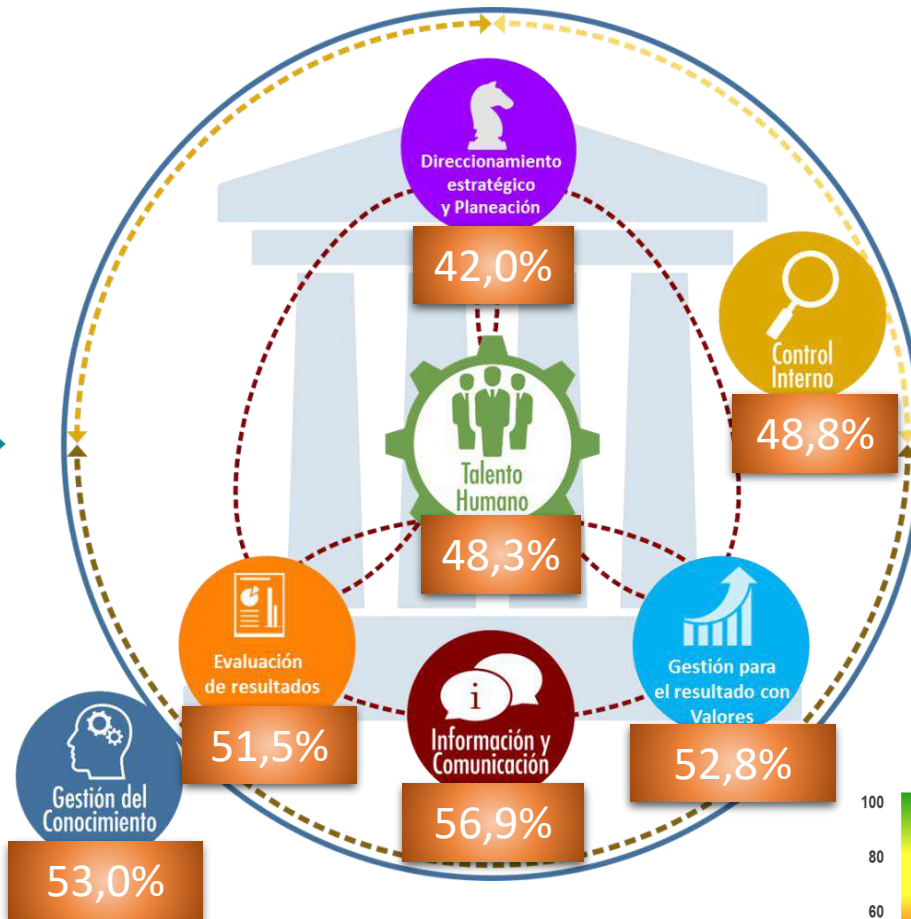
Direccionamiento estratégico y Planeación

42,0%

Control Interno

48,8%

Talento Humano

48,3%

Evaluación de resultados

51,5%

Gestión para el resultado con Valores

52,8%

Información y Comunicación

56,9%

Gestión del Conocimiento

53,0%

100

80

60